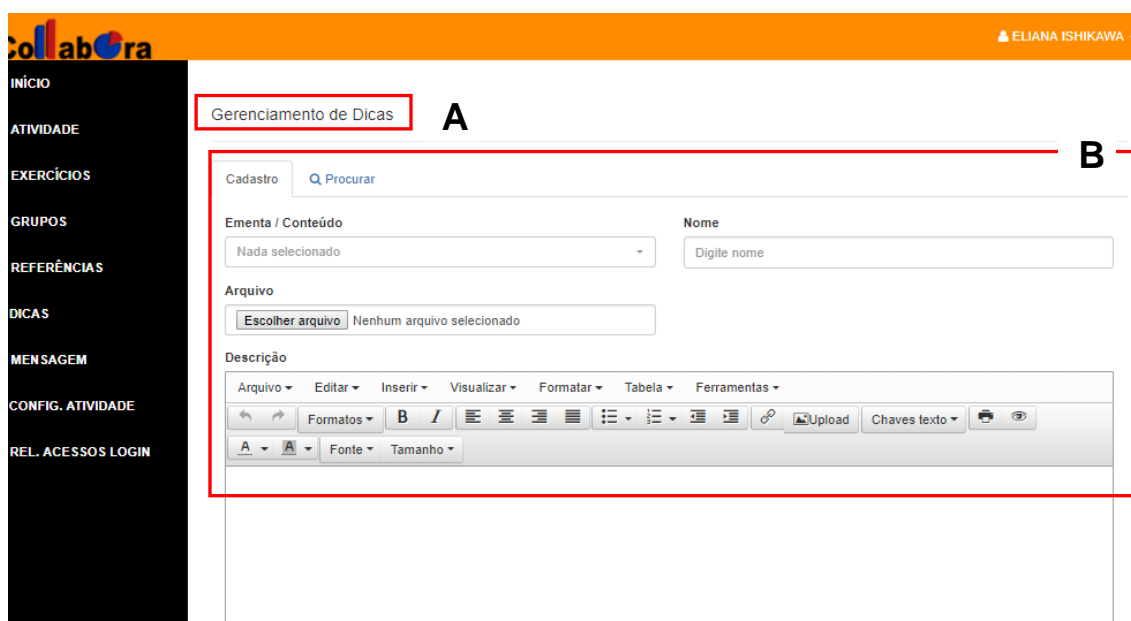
Collabora

ELIANA ISHIKAWA

INÍCIO
ATIVIDADE
EXERCÍCIOS
GRUPOS
REFERÊNCIAS
DICAS
MENSAGEM
CONFIG. ATIVIDADE
REL. ACESSOS LOGIN

Gerenciamento de Dicas

A

B

Cadastro
Procurar

Ementa / Conteúdo
Nada selecionado

Nome
Digite nome

Arquivo
Escolher arquivo Nenhum arquivo selecionado

Descrição
Arquivo Editar Inserir Visualizar Formatar Tabela Ferramentas
Formatos B I Upload Chaves texto
A A Fonte Tamanho